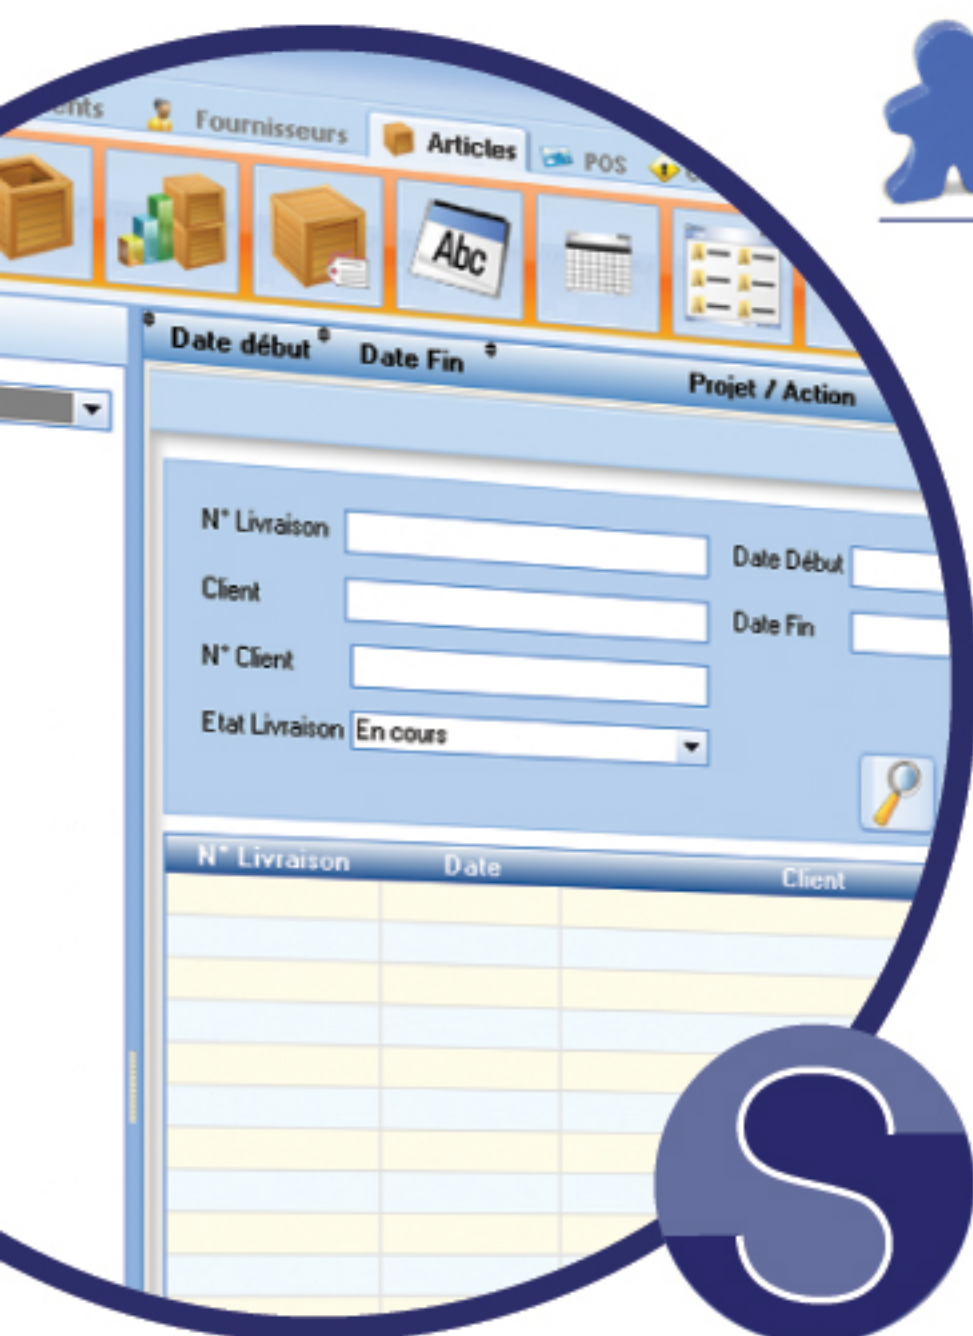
ents Fournisseurs Articles POS

Abc

Date début Date Fin

Projet / Action

N° Livraison

Client

N° Client

Etat Livraison En cours

Date Début

Date Fin

| N° Livraison | Date | Client |
|---|---|---|
| | | |

S